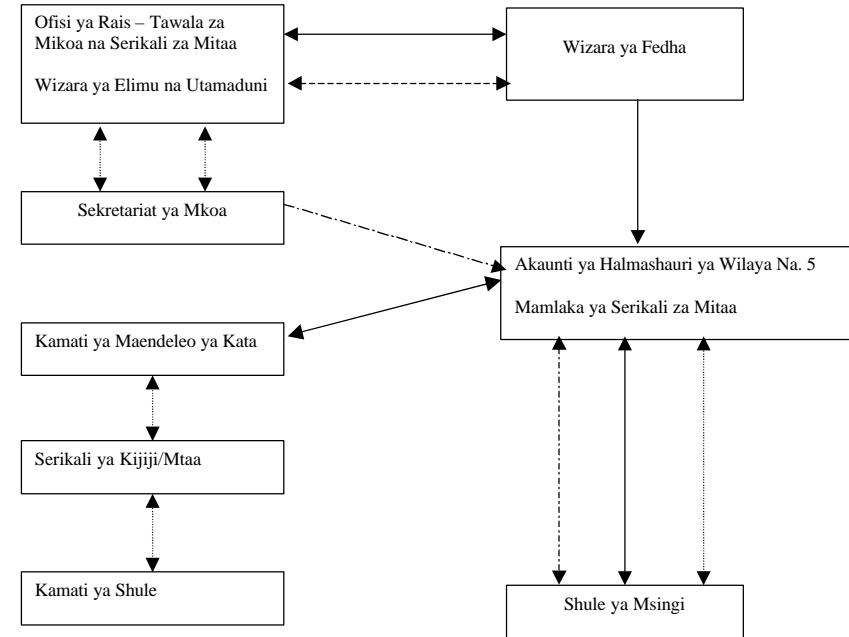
Ofisi ya Rais – Tawala za Mikoa na Serikali za Mitaa

Wizara ya Elimu na Utamaduni

Wizara ya Fedha

Sekretariat ya Mkoa

Akaunti ya Halmashauri ya Wilaya Na. 5

Mamlaka ya Serikali za Mitaa

Kamati ya Maendeleo ya Kata

Serikali ya Kijiji/Mtaa

Kamati ya Shule

Shule ya Msingi